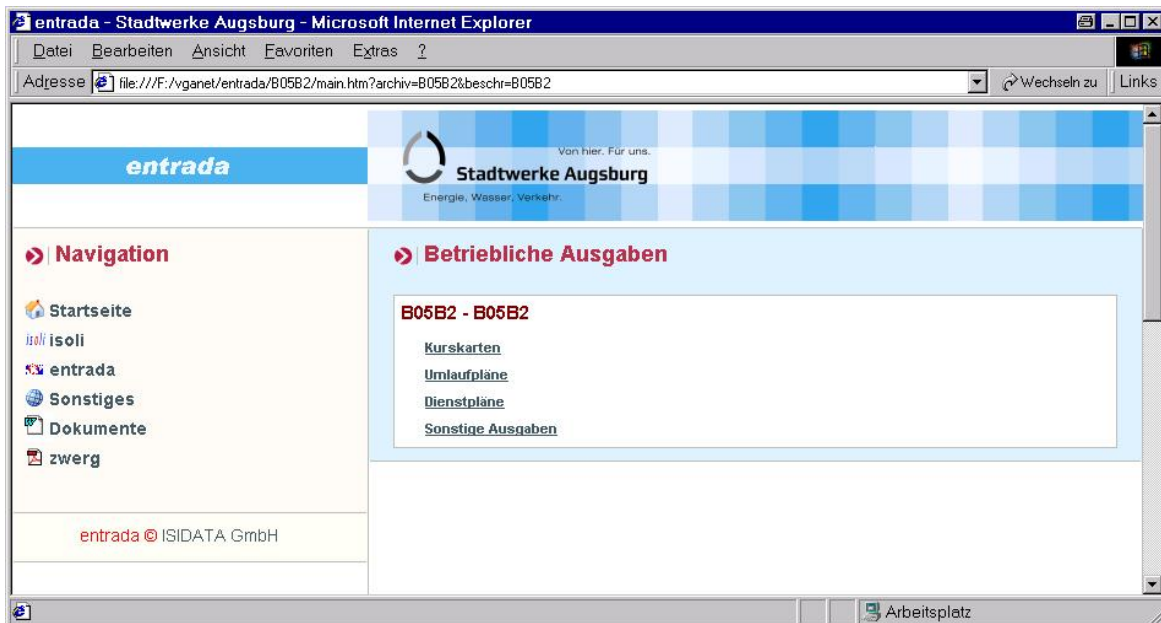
entrada - Stadtwerke Augsburg - Microsoft Internet Explorer

Datei Bearbeiten Ansicht Favoriten Extras ?

Adresse file:///F:/vganet/entrada/B05B2/main.htm?archiv=B05B2&beschr=B05B2 Wechseln zu Links

entrada

Von hier. Für uns.
Stadtwerke Augsburg
Energie, Wasser, Verkehr.

Navigation

Startseite
isoli isoli
entrada
Sonstiges
Dokumente
zwerg

entrada © ISIDATA GmbH

Betriebliche Ausgaben

B05B2 - B05B2

Kurskarten
Umlaufpläne
Dienstpläne
Sonstige Ausgaben

Arbeitsplatz